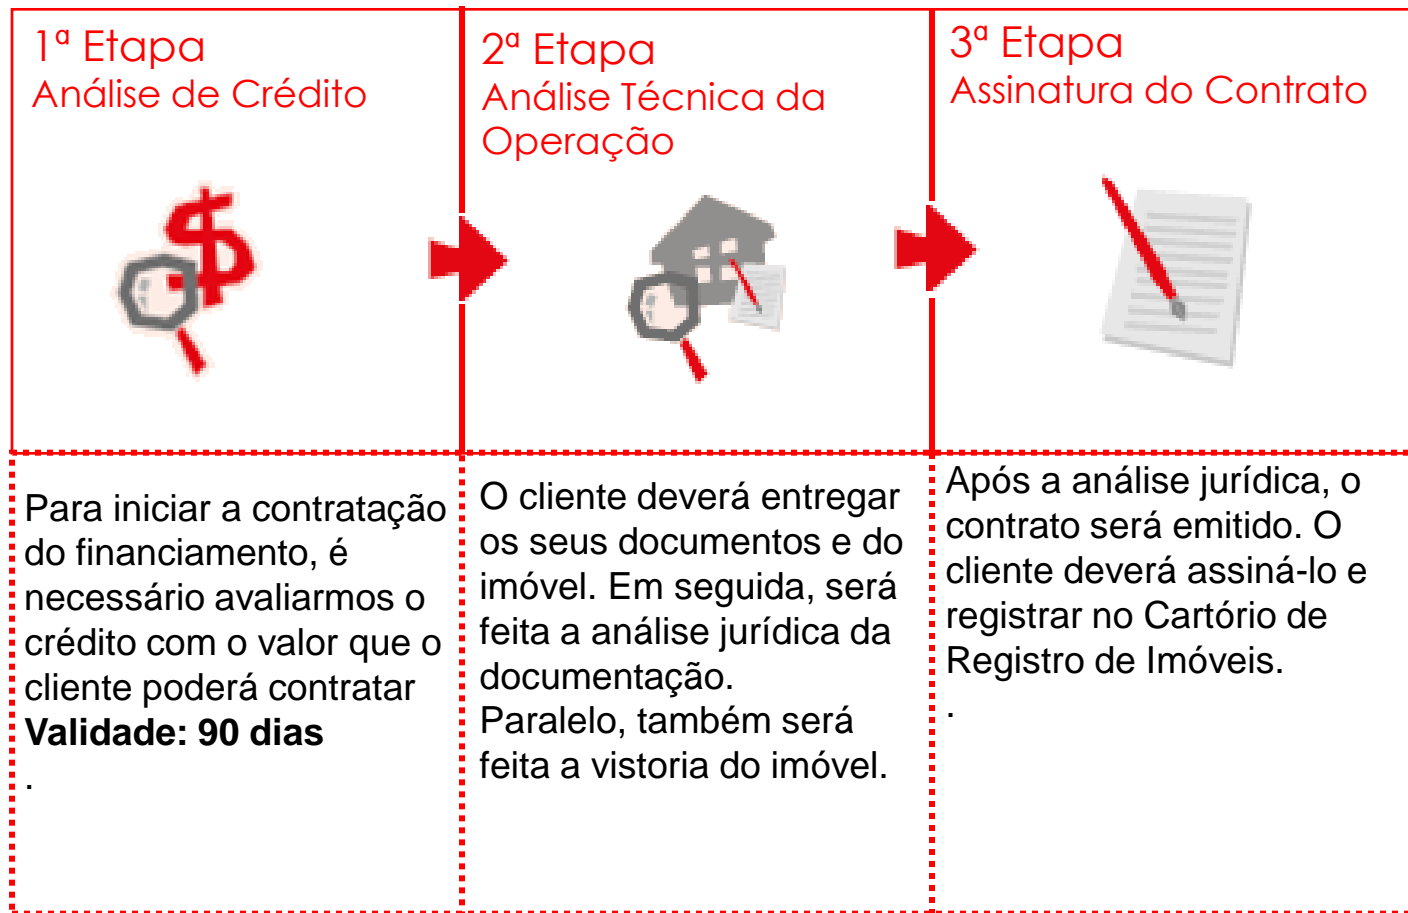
1ª Etapa
Análise de Crédito

Para iniciar a contratação do financiamento, é necessário avaliarmos o crédito com o valor que o cliente poderá contratar
**Validade: 90 dias**
.

2ª Etapa
Análise Técnica da Operação

O cliente deverá entregar os seus documentos e do imóvel. Em seguida, será feita a análise jurídica da documentação.
Paralelo, também será feita a vistoria do imóvel.

3ª Etapa
Assinatura do Contrato

Após a análise jurídica, o contrato será emitido. O cliente deverá assiná-lo e registrar no Cartório de Registro de Imóveis.
.